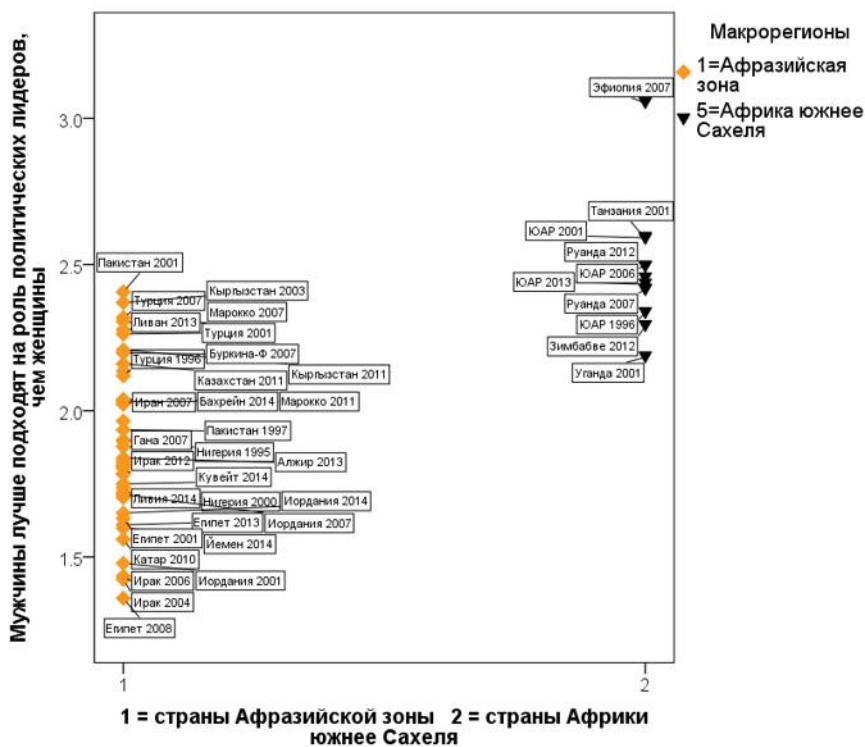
Макрорегионы
1=Афразийская зона
5=Африка южнее Сахеля

Мужчины лучше подходят на роль политических лидеров, чем женщины

3.0
2.5
2.0
1.5

Эфиопия 2007
Танзания 2001
ЮАР 2001
Руанда 2012
ЮАР 2006
ЮАР 2013
Руанда 2007
ЮАР 1996
Зимбабве 2012
Уганда 2001

Пакистан 2001
Турция 2007
Кыргызстан 2003
Марокко 2007
Ливан 2013
Турция 2001
Турция 1996
Буркина-Ф 2007
Казахстан 2011
Кыргызстан 2011
Иран 2007
Бахрейн 2014
Марокко 2011
Пакистан 1997
Гана 2007
Нигерия 1995
Ирак 2012
Алжир 2013
Кувейт 2014
Ливия 2014
Нигерия 2000
Иордания 2014
Египет 2013
Иордания 2007
Египет 2001
Йемен 2014
Катар 2010
Ирак 2006
Иордания 2001
Ирак 2004
Египет 2008

1
2

1 = страны Афразийской зоны 2 = страны Африки южнее Сахеля